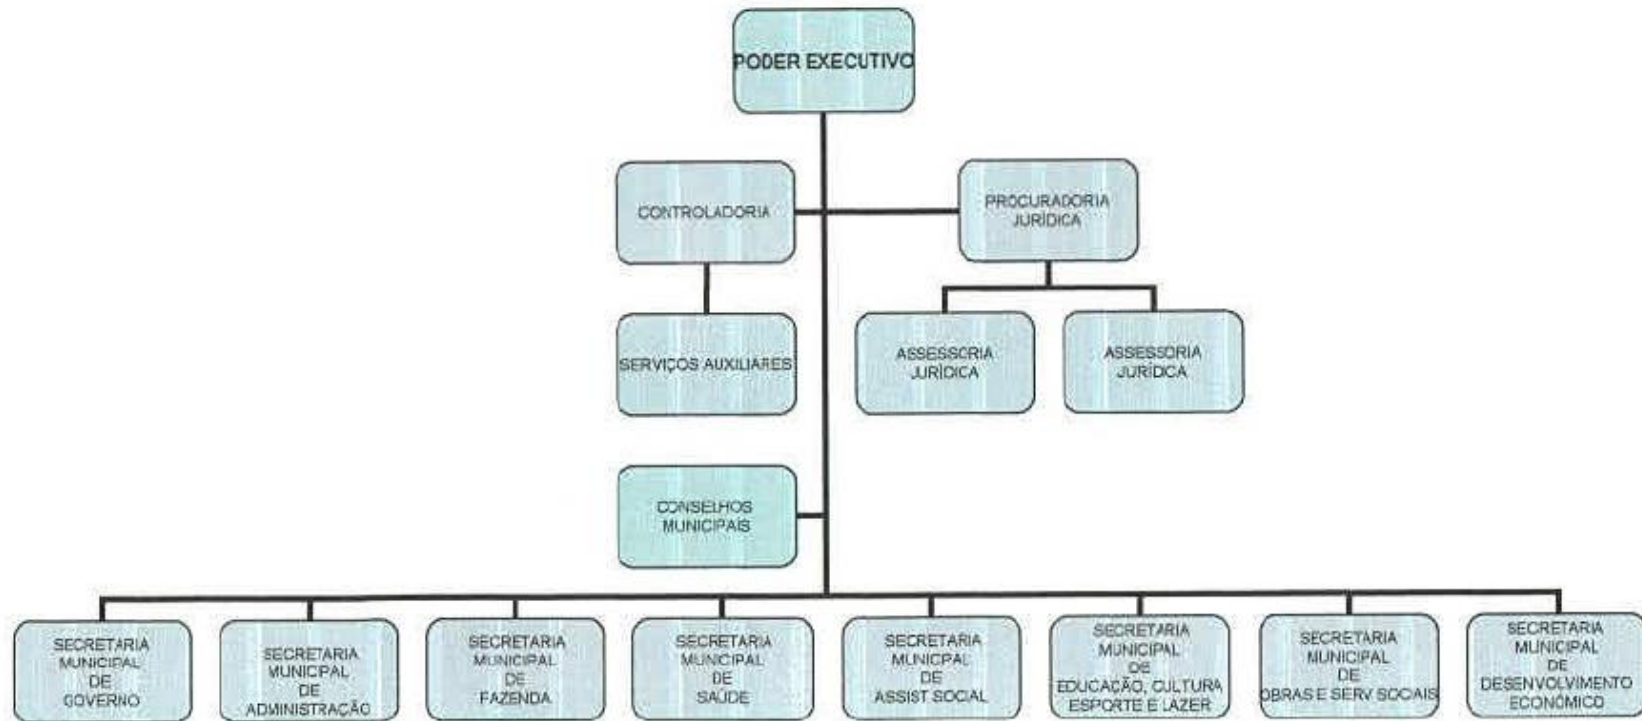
PODER EXECUTIVO

CONTROLADORIA

PROCURADORIA JURÍDICA

SERVIÇOS AUXILIARES

ASSESSORIA JURÍDICA

ASSESSORIA JURÍDICA

CONSELHOS MUNICIPAIS

SECRETARIA MUNICIPAL DE GOVERNO

SECRETARIA MUNICIPAL DE ADMINISTRAÇÃO

SECRETARIA MUNICIPAL DE FAZENDA

SECRETARIA MUNICIPAL DE SAÚDE

SECRETARIA MUNICIPAL DE ASSIST SOCIAL

SECRETARIA MUNICIPAL DE EDUCAÇÃO, CULTURA ESPORTE E LAZER

SECRETARIA MUNICIPAL DE OBRAS E SERV SOCIAIS

SECRETARIA MUNICIPAL DE DESENVOLVIMENTO ECONÔMICO